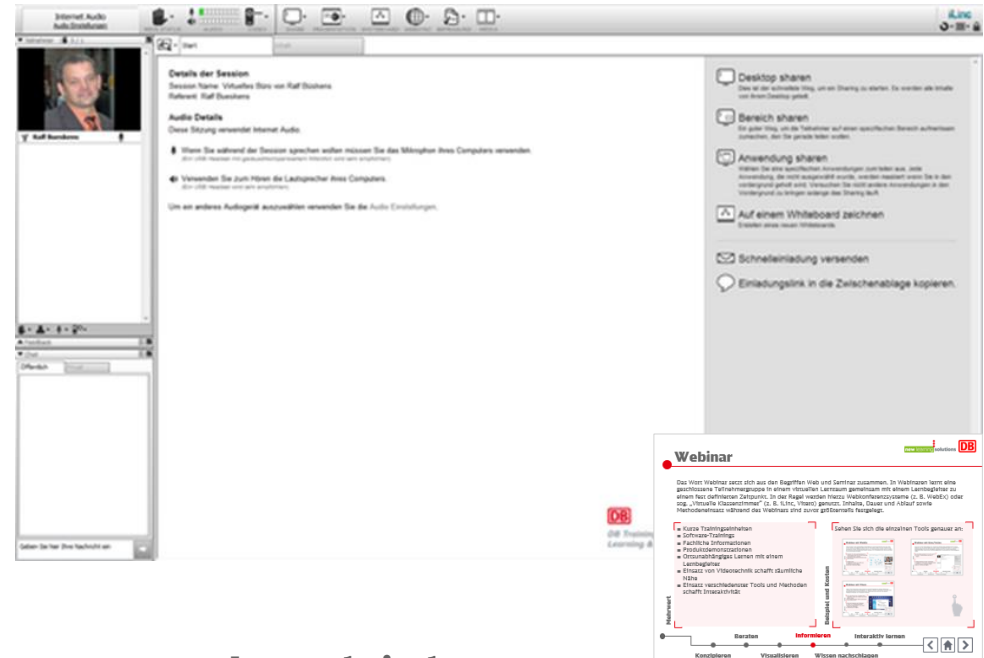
Internet Audio
Audio Einstellungen

Start

Ralf Buschens

Details der Session
Session Name: Virtuelles Büro von Ralf Buschens
Referent: Ralf Buschens

Audio Details
Diese Sitzung verwendet Internet Audio.

Wenn Sie während der Session sprechen wollen müssen Sie das Mikrofon Ihres Computers verwenden.

Verwenden Sie zum Hören die Lautsprecher Ihres Computers.

Um ein anderes Audiogerät auszuwählen verwenden Sie die Audio Einstellungen.

Desktop sharen

Bereich sharen

Anwendung sharen

Auf einem Whiteboard zeichnen

Schnelleinladung versenden

Einladungslink in die Zwischenablage kopieren.

Feedback
Chat
Öffentlich

Geben Sie hier Ihre Nachricht ein

DB Training
Learning &

Webinar

DB

Das Wort Webinar setzt sich aus den Begriffen Web und Seminar zusammen. In Webinaren lernt eine geschlossene Teilnehmergruppe in einem virtuellen Lernraum gemeinsam mit einem Lernbegleiter zu einem fest definierten Zeitpunkt. In der Regel werden hierzu Webkonferenzsysteme (z. B. WebEx) oder sog. „Virtuelle Klassenzimmer" (z. B. iLinc, Vitero) genutzt. Inhalte, Dauer und Ablauf sowie Methodeneinsatz während des Webinars sind zuvor größtenteils festgelegt.

Mehrwert
Kurze Trainingseinheiten
Software-Trainings
Fachliche Informationen
Produktdemonstrationen
Ortsunabhängiges Lernen mit einem Lernbegleiter
Einsatz von Videotechnik schafft räumliche Nähe
Einsatz verschiedenster Tools und Methoden schafft Interaktivität

Beispiel und Kosten
Sehen Sie sich die einzelnen Tools genauer an:

Beraten
Informieren
Interaktiv lernen
Konzipieren
Visualisieren
Wissen nachschlagen